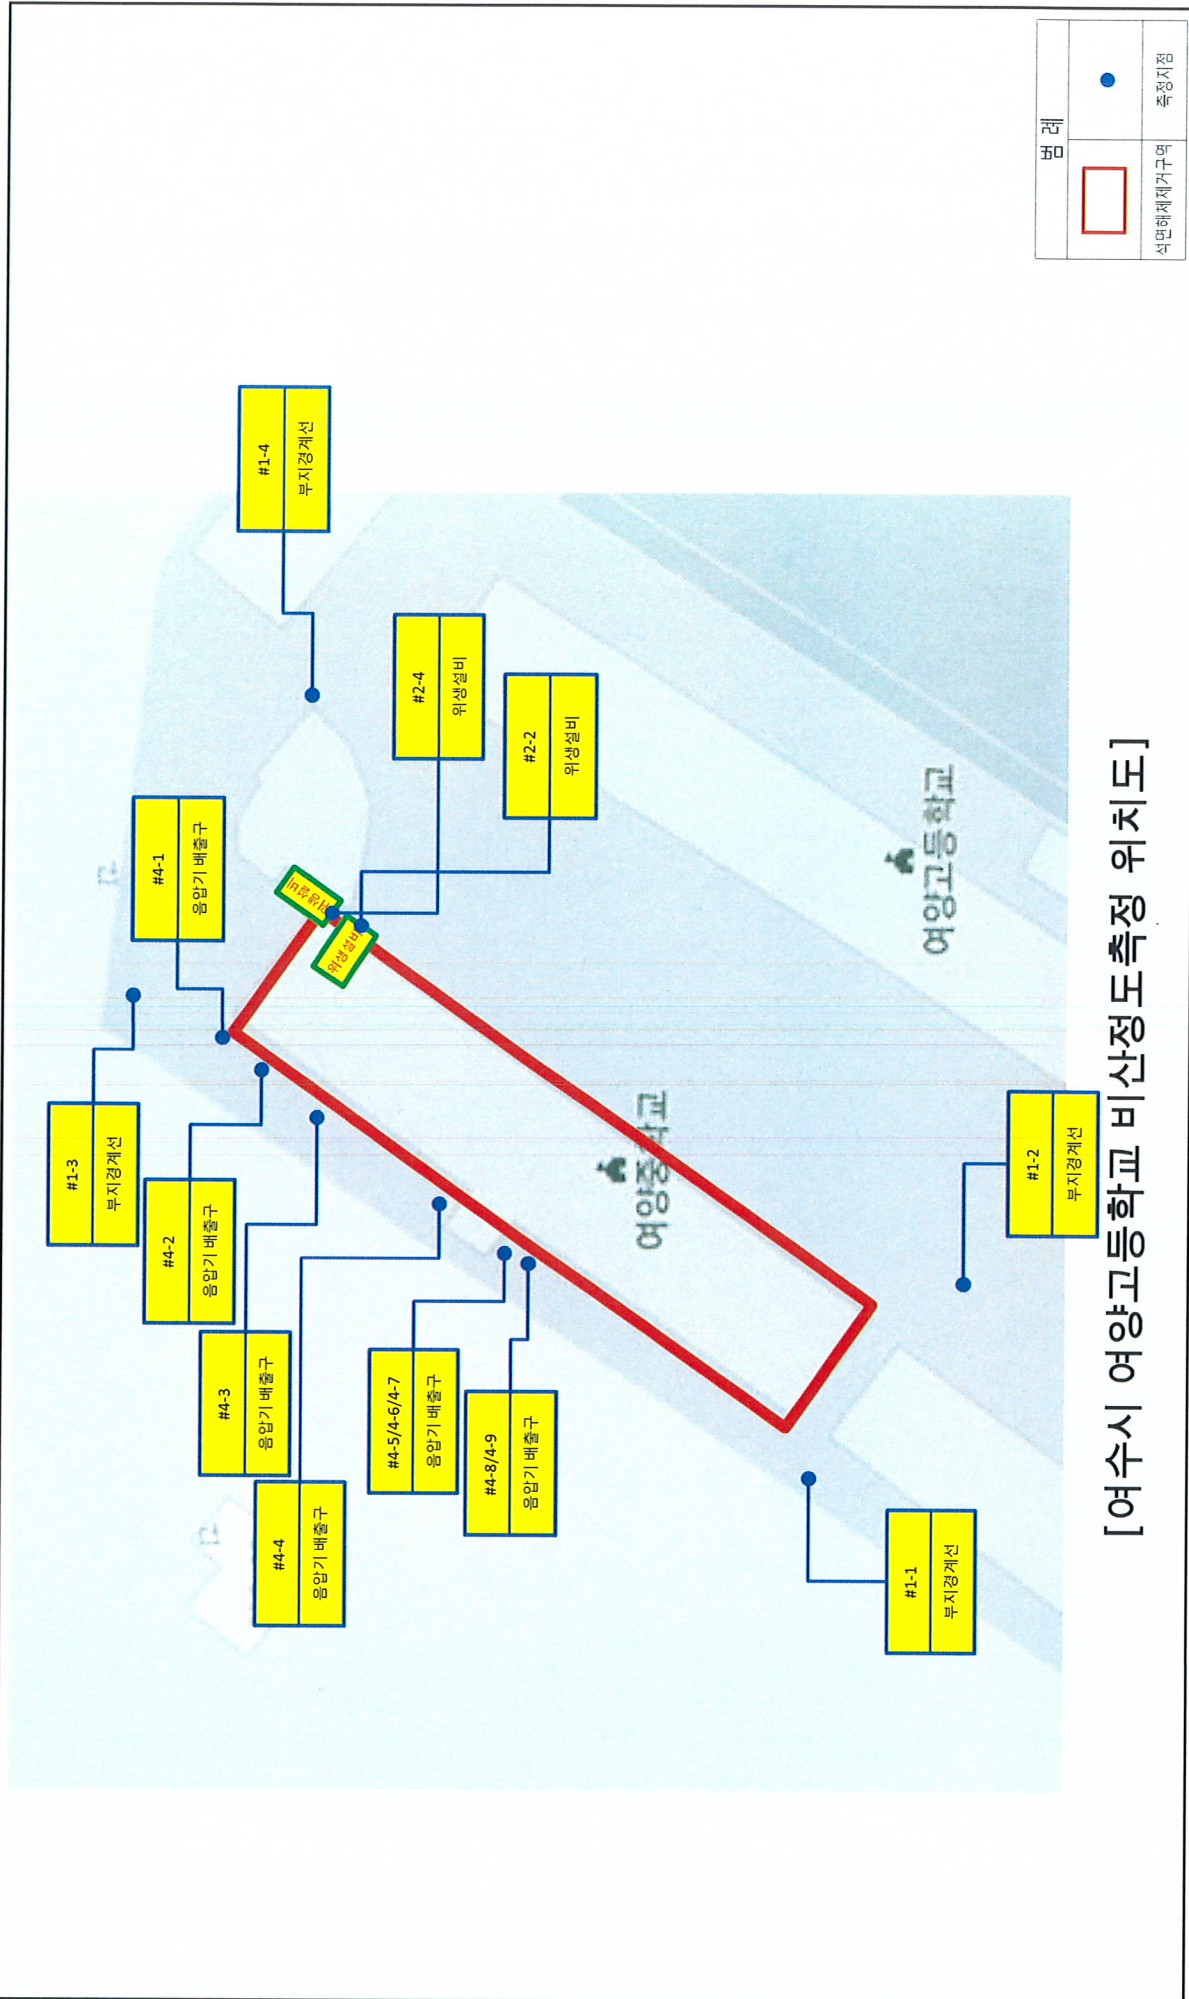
범례

석면해체제거구역

측정지점

#1-4
부지경계선

#2-4
위생설비

#2-2
위생설비

#4-1
음압기 배출구

#1-3
부지경계선

#4-2
음압기 배출구

#4-3
음압기 배출구

#4-4
음압기 배출구

#4-5/4-6/4-7
음압기 배출구

#4-8/4-9
음압기 배출구

#1-2
부지경계선

#1-1
부지경계선

크린유닛

위생설비

여양고등학교

여양중학교

[여수시 여양고등학교 비산정도측정 위치도]